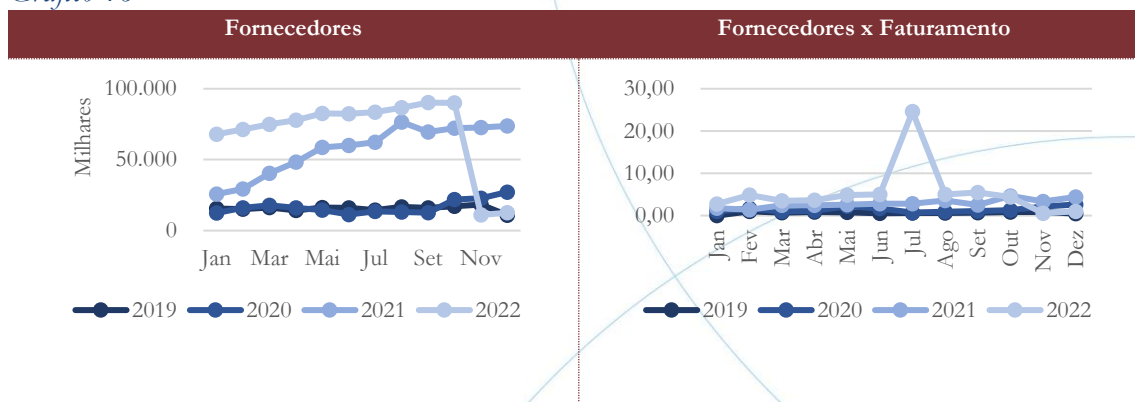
Gráfico 10

Fornecedores

100.000
50.000
0
Milhares
Jan Mar Mai Jul Set Nov
2019 2020 2021 2022

Fornecedores x Faturamento

30,00
20,00
10,00
0,00
Jan Fev Mar Abr Mai Jun Jul Ago Set Out Nov Dez
2019 2020 2021 2022